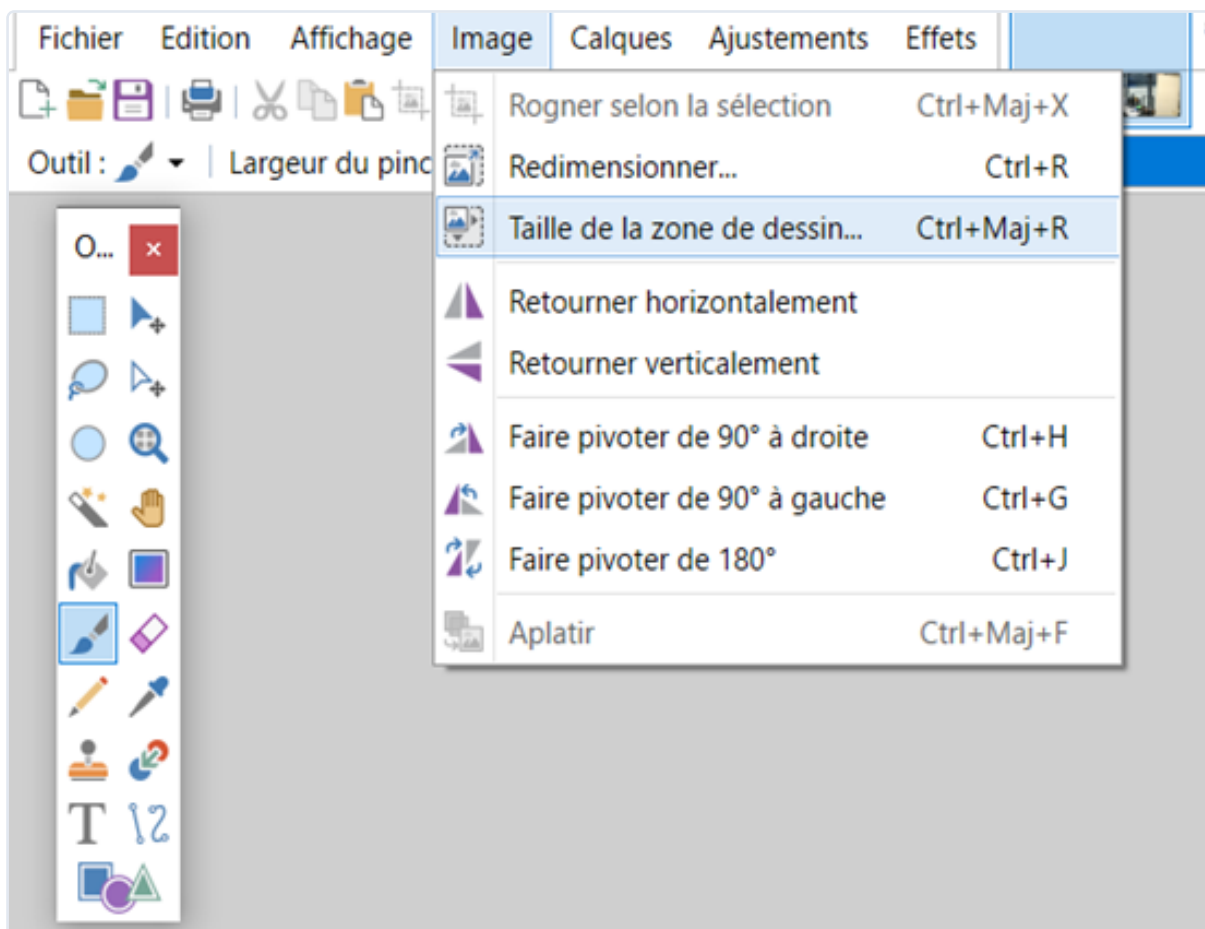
Fichier Edition Affichage Image Calques Ajustements Effets

Outil : Largeur du pinc

O... ×

Rogner selon la sélection Ctrl+Maj+X
Redimensionner... Ctrl+R
Taille de la zone de dessin... Ctrl+Maj+R
Retourner horizontalement
Retourner verticalement
Faire pivoter de 90° à droite Ctrl+H
Faire pivoter de 90° à gauche Ctrl+G
Faire pivoter de 180° Ctrl+J
Aplatir Ctrl+Maj+F